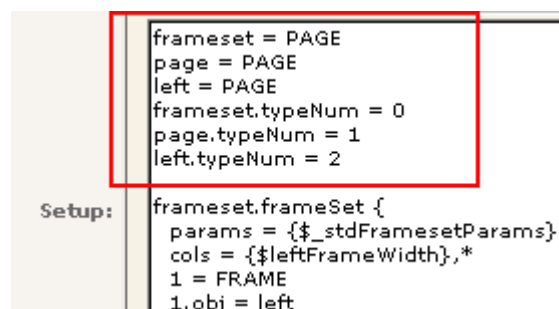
Setup:

frameset = PAGE
page = PAGE
left = PAGE
frameset.typeNum = 0
page.typeNum = 1
left.typeNum = 2

frameset.frameSet {
params = {$_stdFramesetParams}
cols = {$leftFrameWidth},*
1 = FRAME
1.obj = left